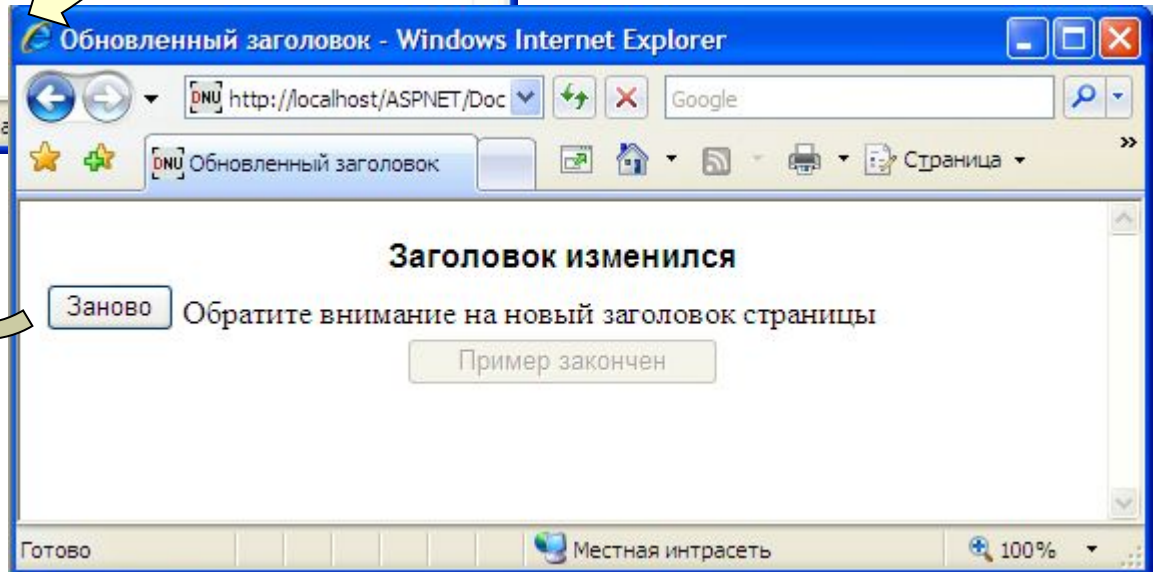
Обновленный заголовок - Windows Internet Explorer

http://localhost/ASPNET/Doc

Google

Обновленный заголовок

Страница

Заголовок изменился

Заново Обратите внимание на новый заголовок страницы

Пример закончен

Готово

Местная интрасеть

100%